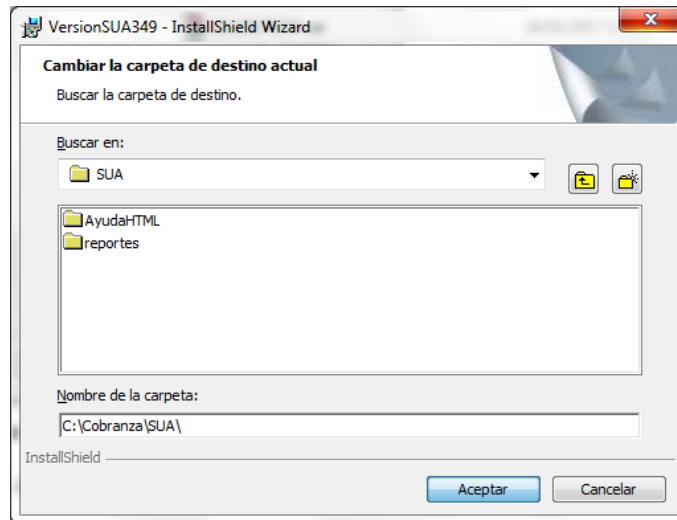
VersionSUA349 - InstallShield Wizard

Cambiar la carpeta de destino actual

Buscar la carpeta de destino.

Buscar en:

SUA

AyudaHTML
reportes

Nombre de la carpeta:

C:\Cobranza\SUA\

InstallShield

Aceptar

Cancelar